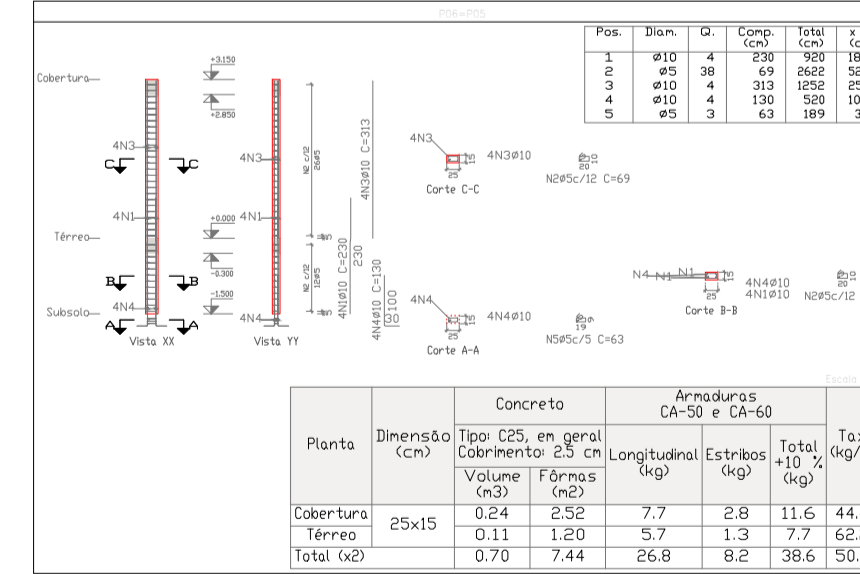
P06=P05

| Pos. | Diam. | Q. | Comp. (cm) | Total (cm) | x (c |
|---|---|---|---|---|---|
| 1 | ø10 | 4 | 230 | 920 | 18 |
| 2 | ø5 | 38 | 69 | 2622 | 52 |
| 3 | ø10 | 4 | 313 | 1252 | 25 |
| 4 | ø10 | 4 | 130 | 520 | 10 |
| 5 | ø5 | 3 | 63 | 189 | 3 |

Cobertura
+3.150
+2.850
4N3
C C
4N3
N2 c/12 26ø5
4N3ø10 C=313
4N3
4N3ø10
Corte C-C
25
15
20
10
N2ø5c/12 C=69
Térreo
4N1
+0.000 4N1
N2 c/12 12ø5
4N1ø10 C=230
230
-0.300
-1.500
4N4ø10 C=130
100
30
B B
N4 N1
15
25
4N4ø10
4N1ø10
Corte B-B
20
10
N2ø5c/12
Subsolo
4N4
4N4
A A
Vista XX
Vista YY
4N4
4N4ø10
Corte A-A
25
15
19
N5ø5c/5 C=63
Escala

| Planta | Dimensão (cm) | Concreto Tipo: C25, em geral Cobrimento: 2.5 cm Volume (m3) | Fôrmas (m2) | Armaduras CA-50 e CA-60 Longitudinal (kg) | Estribos (kg) | Total +10 % (kg) | Ta (kg/ |
|---|---|---|---|---|---|---|---|
| Cobertura | 25x15 | 0.24 | 2.52 | 7.7 | 2.8 | 11.6 | 44. |
| Térreo | | 0.11 | 1.20 | 5.7 | 1.3 | 7.7 | 62. |
| Total (x2) | | 0.70 | 7.44 | 26.8 | 8.2 | 38.6 | 50. |